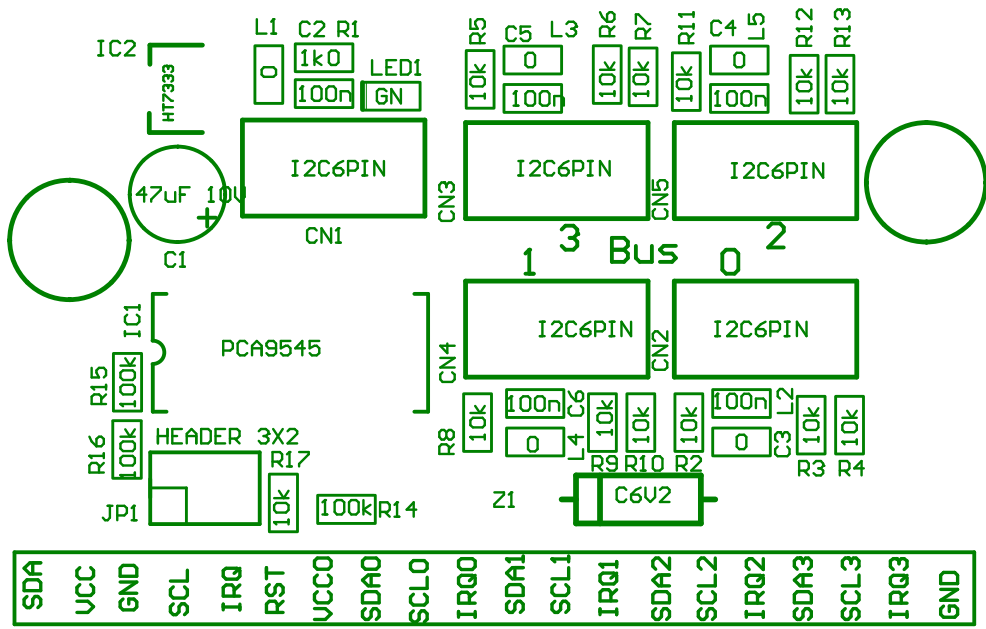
IC2
H7333
L1
0
C2 R1
1k0
100n
LED1
GN
R5
10k
C5 L3
0
100n
R6
10k
R7
10k
R11
10k
C4 L5
0
100n
R12
10k
R13
10k
47uF 10V
+
C1
I2C6PIN
CN1
CN3
I2C6PIN
3
CN5
I2C6PIN
2
1
Bus
0
IC1
PCA9545
R15
100k
CN4
I2C6PIN
CN2
I2C6PIN
R8
10k
100n
C6
0
L4
10k
R9
10k
R10
10k
R2
100n
0
L2
C3
10k
R3
10k
R4
R16
100k
HEADER 3X2
JP1
R17
10k
100k
R14
Z1
C6V2
SDA
VCC
GND
SCL
IRQ
RST
VCC0
SDA0
SCL0
IRQ0
SDA1
SCL1
IRQ1
SDA2
SCL2
IRQ2
SDA3
SCL3
IRQ3
GND